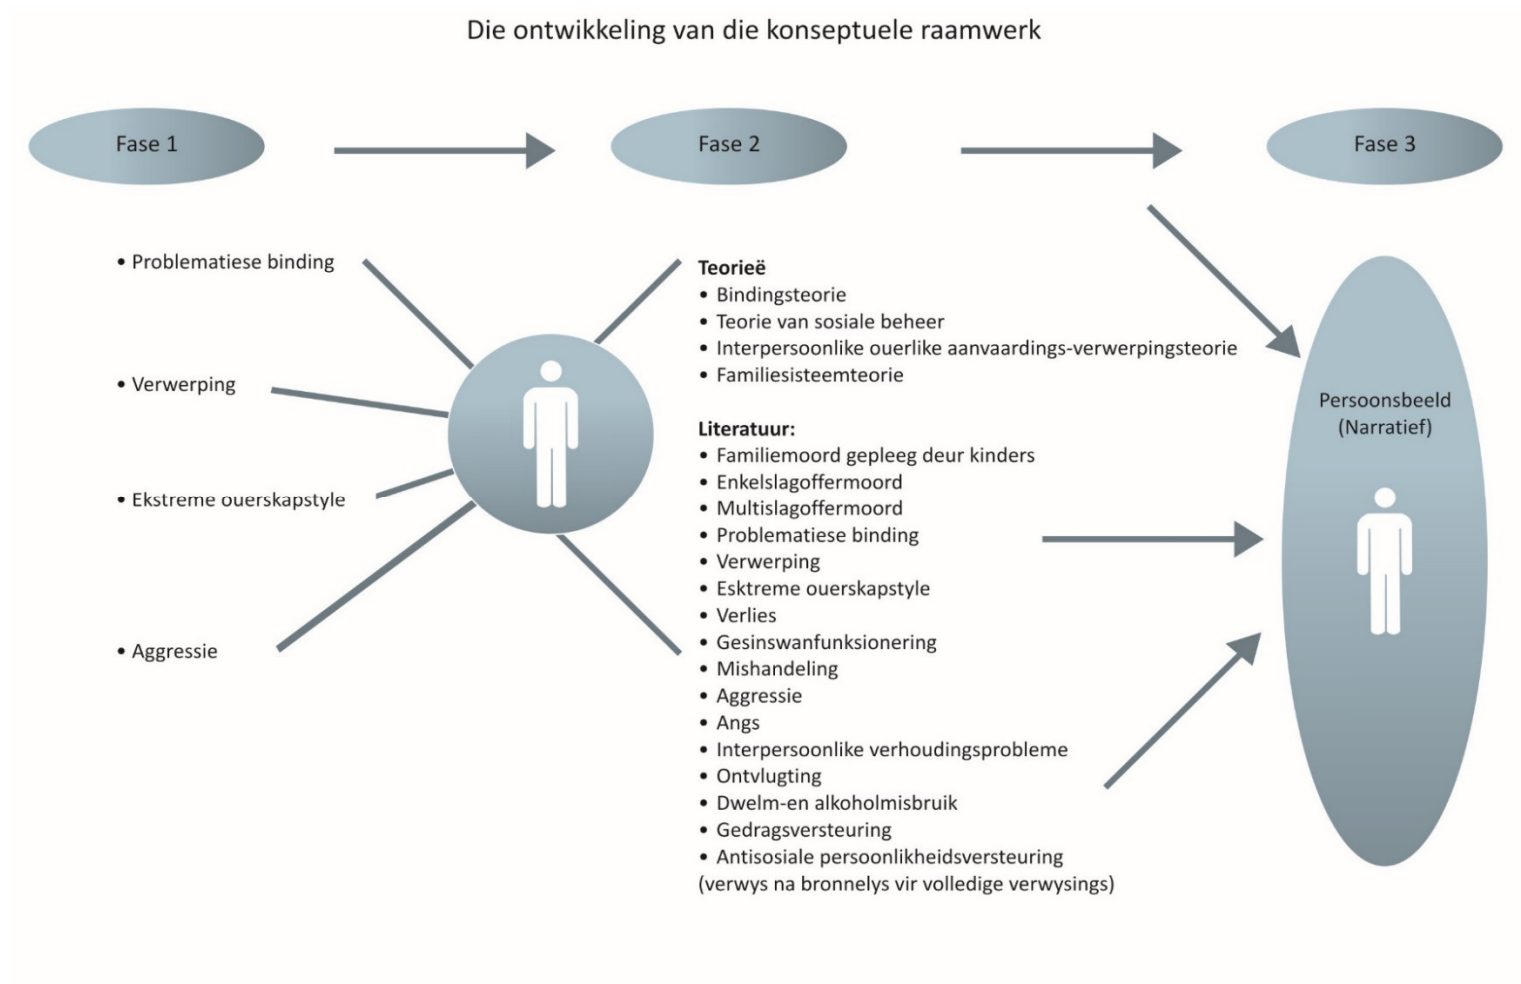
Die ontwikkeling van die konseptuele raamwerk

Fase 1

Fase 2

Fase 3

• Problematiese binding

• Verwerping

• Ekstreme ouerskapstyle

• Aggressie

Teorieë
• Bindingsteorie
• Teorie van sosiale beheer
• Interpersoonlike ouerlike aanvaardings-verwerpingsteorie
• Familiesisteemteorie

Literatuur:
• Familiemoord gepleeg deur kinders
• Enkelslagoffermoord
• Multislagoffermoord
• Problematiese binding
• Verwerping
• Esktreme ouerskapstyle
• Verlies
• Gesinswanfunksionering
• Mishandeling
• Aggressie
• Angs
• Interpersoonlike verhoudingsprobleme
• Ontvlugting
• Dwelm-en alkoholmisbruik
• Gedragsversteuring
• Antisosiale persoonlikheidsversteuring
(verwys na bronnelys vir volledige verwysings)

Persoonsbeeld
(Narratief)